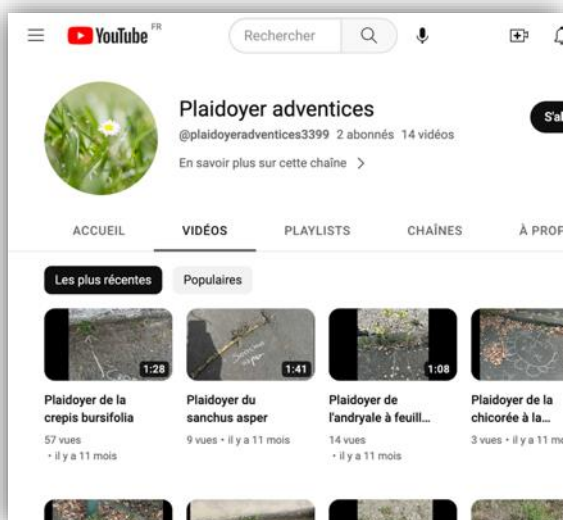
YouTube FR

Rechercher

Plaidoyer adventices
@plaidoyeradventices3399 2 abonnés 14 vidéos
En savoir plus sur cette chaîne >

S'ab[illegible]

ACCUEIL VIDÉOS PLAYLISTS CHAÎNES À PROP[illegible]

Les plus récentes Populaires

1:28
Plaidoyer de la crepis bursifolia
57 vues • il y a 11 mois

1:41
Plaidoyer du sanchus asper
9 vues • il y a 11 mois

1:08
Plaidoyer de l'andryale à feuill...
14 vues • il y a 11 mois

Plaidoyer de la chicorée à la...
3 vues • il y a 11 m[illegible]